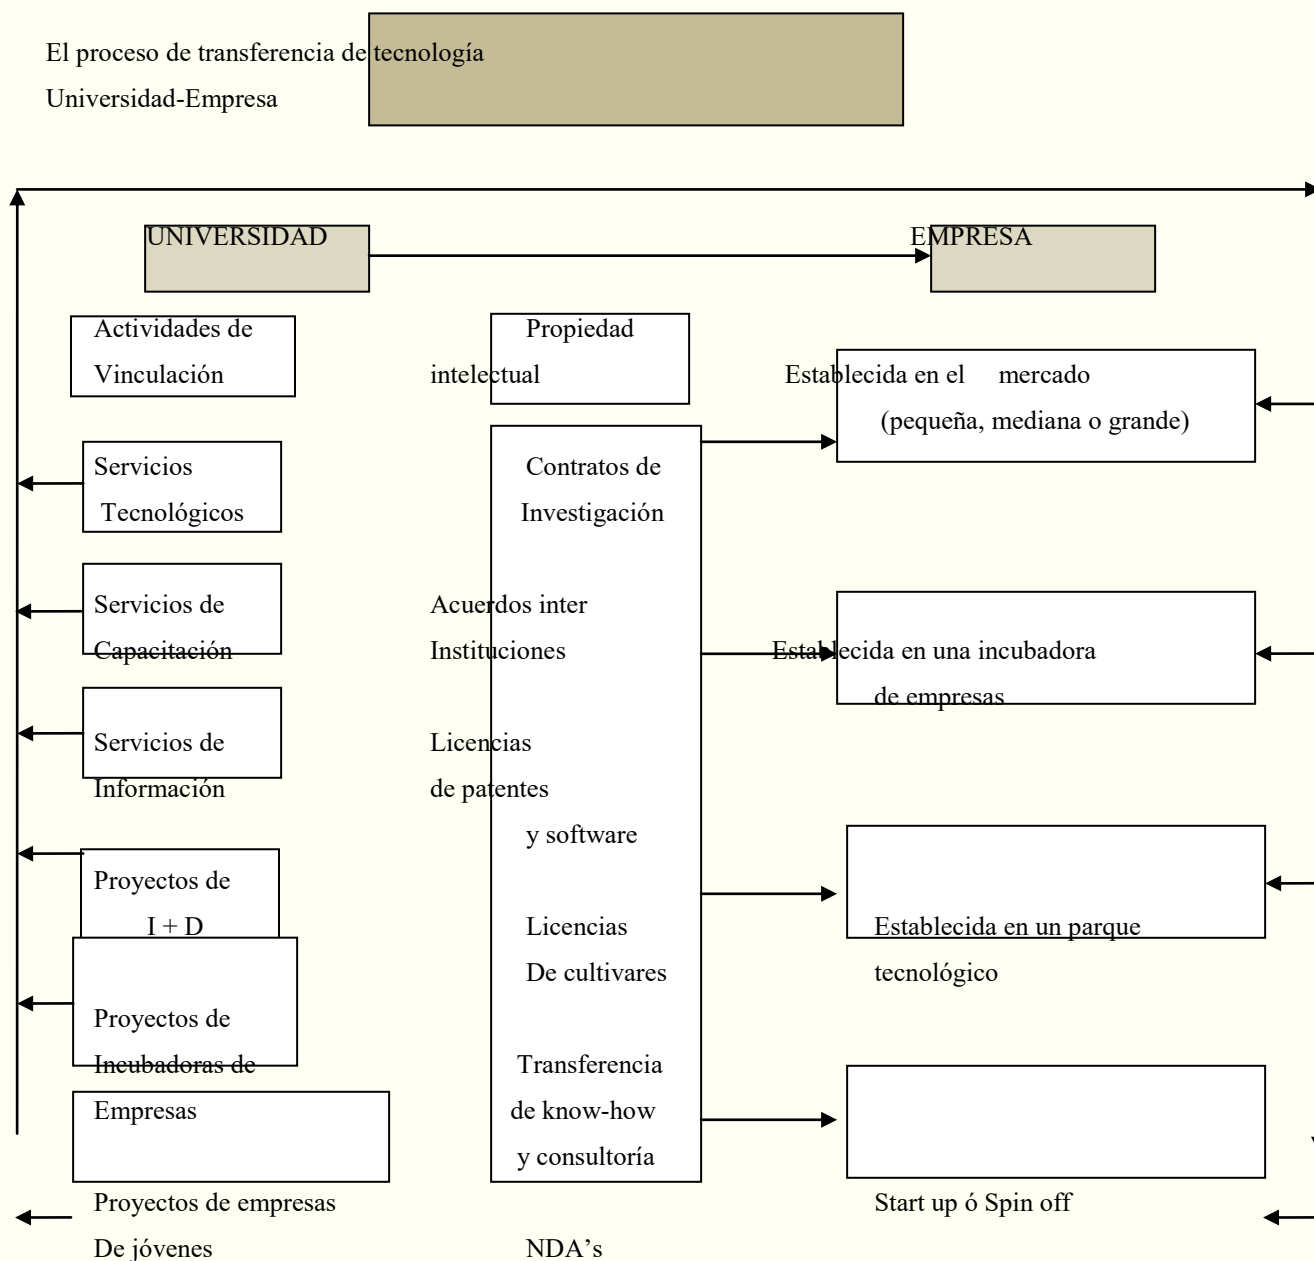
El proceso de transferencia de tecnología
Universidad-Empresa

UNIVERSIDAD

EMPRESA

Actividades de Vinculación

Propiedad intelectual

Establecida en el mercado (pequeña, mediana o grande)

Servicios Tecnológicos

Contratos de Investigación

Servicios de Capacitación

Acuerdos inter Instituciones

Establecida en una incubadora de empresas

Servicios de Información

Licencias de patentes y software

Proyectos de I + D

Licencias De cultivares

Establecida en un parque tecnológico

Proyectos de Incubadoras de Empresas

Transferencia de know-how y consultoría

Proyectos de empresas De jóvenes

NDA's

Start up ó Spin off